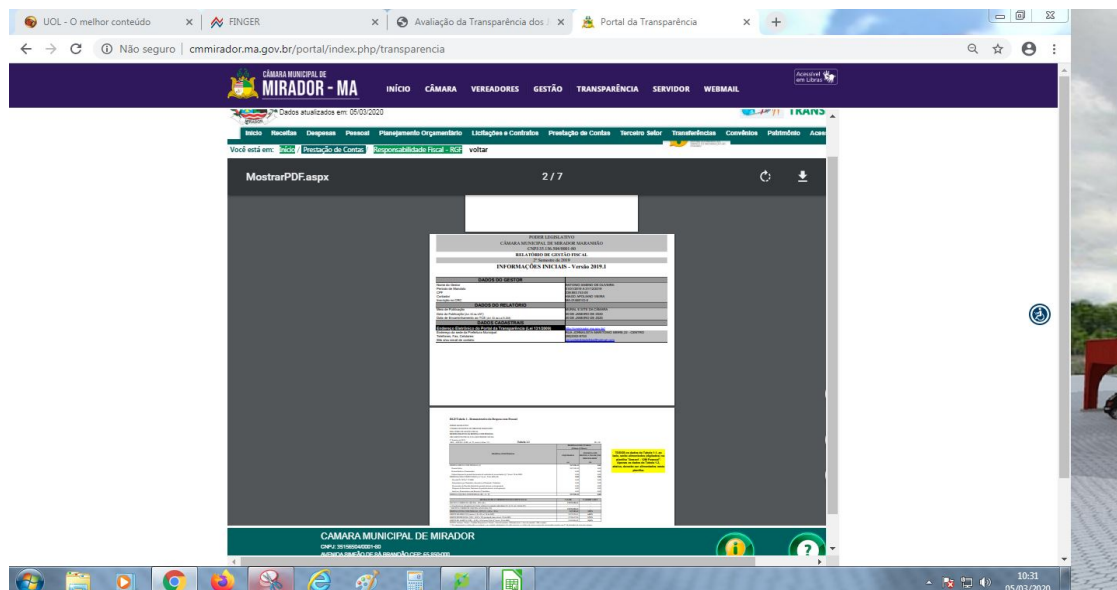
UOL - O melhor conteúdo ×
FINGER ×
Avaliação da Transparência dos ×
Portal da Transparência ×

Não seguro | cmmirador.ma.gov.br/portal/index.php/transparencia

CÂMARA MUNICIPAL DE MIRADOR - MA
INÍCIO CÂMARA VEREADORES GESTÃO TRANSPARÊNCIA SERVIDOR WEBMAIL
Acessível em Libras

Dados atualizados em: 05/03/2020
TRANS

Início Receitas Despesas Pessoal Planejamento Orçamentário Licitações e Contratos Prestação de Contas Terceiro Setor Transferências Convênios Patrimônio Aces

Você está em: Início / Prestação de Contas / Responsabilidade Fiscal - RGF voltar

MostrarPDF.aspx 2 / 7

PODER LEGISLATIVO
CÂMARA MUNICIPAL DE MIRADOR MARANHÃO
CNPJ:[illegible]
RELATÓRIO DE GESTÃO FISCAL
2º Semestre de 2019
INFORMAÇÕES INICIAIS - Versão 2019.1

DADOS DO GESTOR
DADOS DO RELATÓRIO
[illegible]

CAMARA MUNICIPAL DE MIRADOR
CNPJ: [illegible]
AVENIDA SIMEÃO DE SÁ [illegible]

10:31
05/03/2020